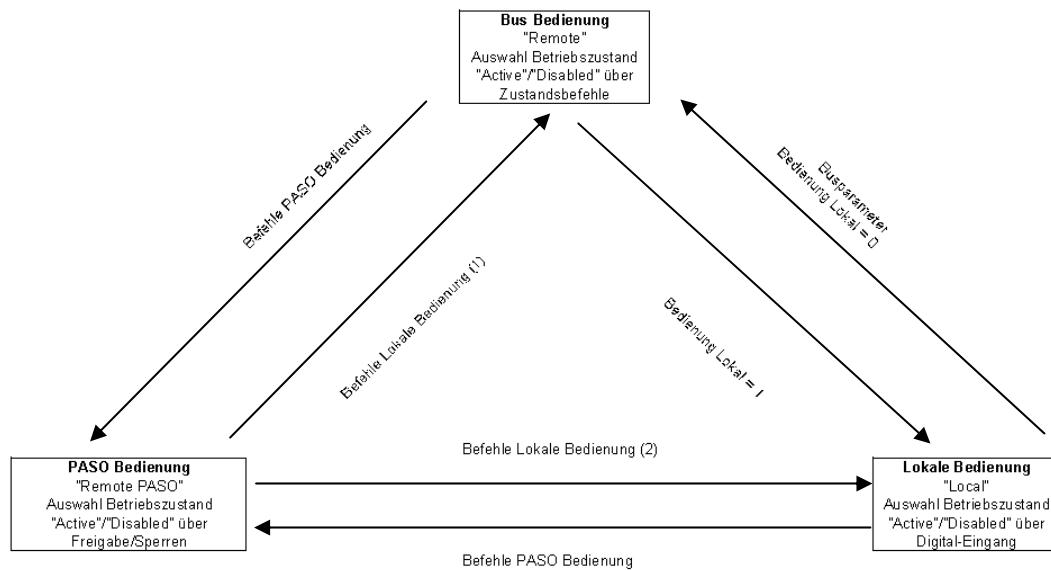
Bus Bedienung
"Remote"
Auswahl Betriebszustand
"Active"/"Disabled" über
Zustandsbefehle

Befehle PASO Bedienung

Busparameter
Bedienung Lokal = 0

Befehle Lokale Bedienung (1)

Bedienung Lokal = 1

Befehle Lokale Bedienung (2)

PASO Bedienung
"Remote PASO"
Auswahl Betriebszustand
"Active"/"Disabled" über
Freigabe/Sperren

Lokale Bedienung
"Local"
Auswahl Betriebszustand
"Active"/"Disabled" über
Digital-Eingang

Befehle PASO Bedienung